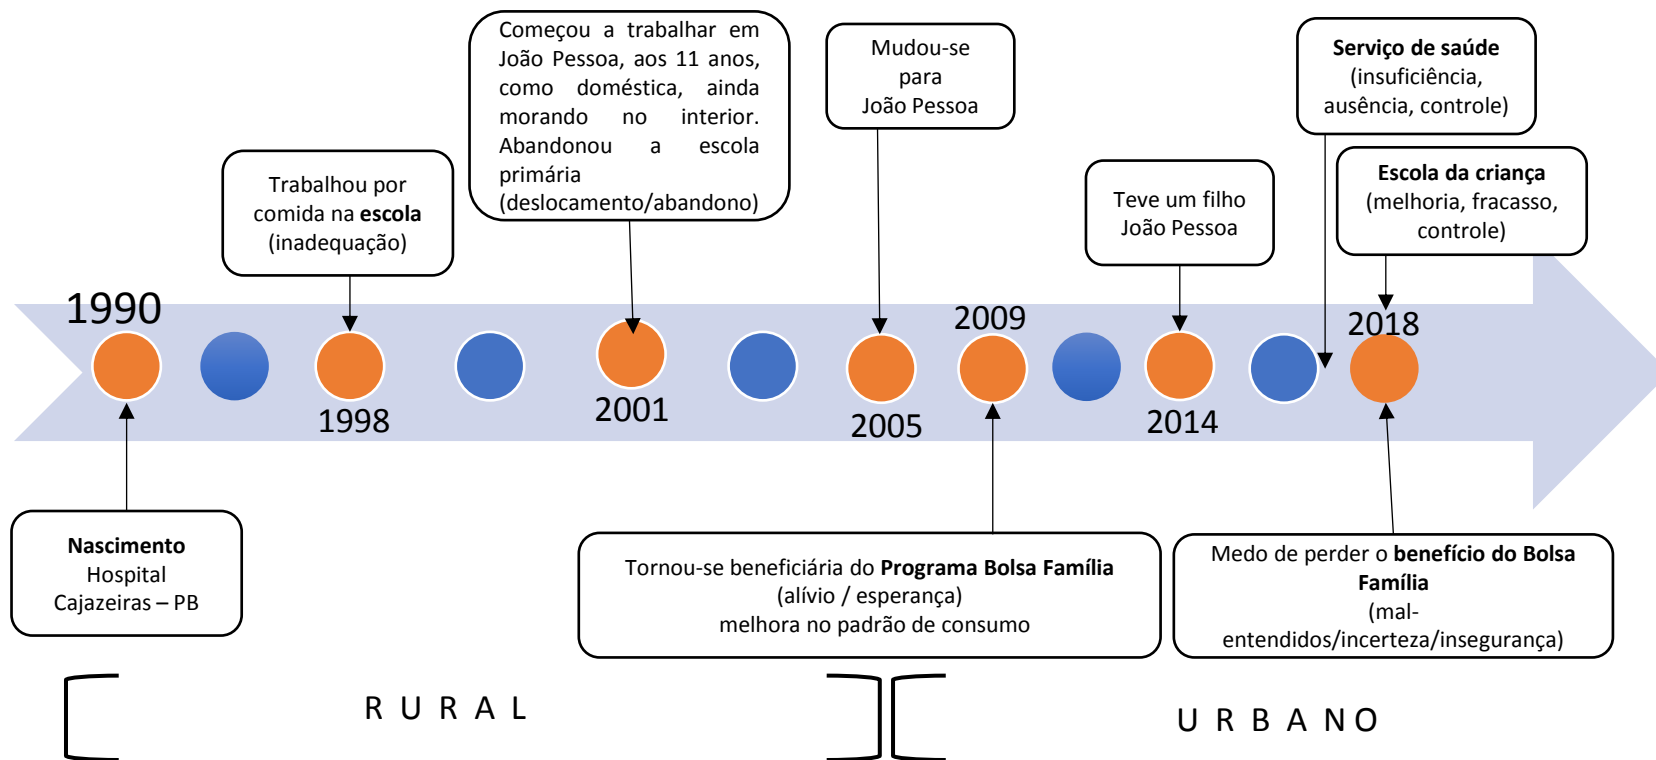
Começou a trabalhar em João Pessoa, aos 11 anos, como doméstica, ainda morando no interior. Abandonou a escola primária (deslocamento/abandono)

Mudou-se para João Pessoa

**Serviço de saúde** (insuficiência, ausência, controle)

Trabalhou por comida na **escola** (inadequação)

Teve um filho João Pessoa

**Escola da criança** (melhoria, fracasso, controle)

1990

2009

2018

1998

2001

2005

2014

**Nascimento** Hospital Cajazeiras – PB

Tornou-se beneficiária do **Programa Bolsa Família** (alívio / esperança) melhora no padrão de consumo

Medo de perder o **benefício do Bolsa Família** (mal-entendidos/incerteza/insegurança)

R U R A L

U R B A N O